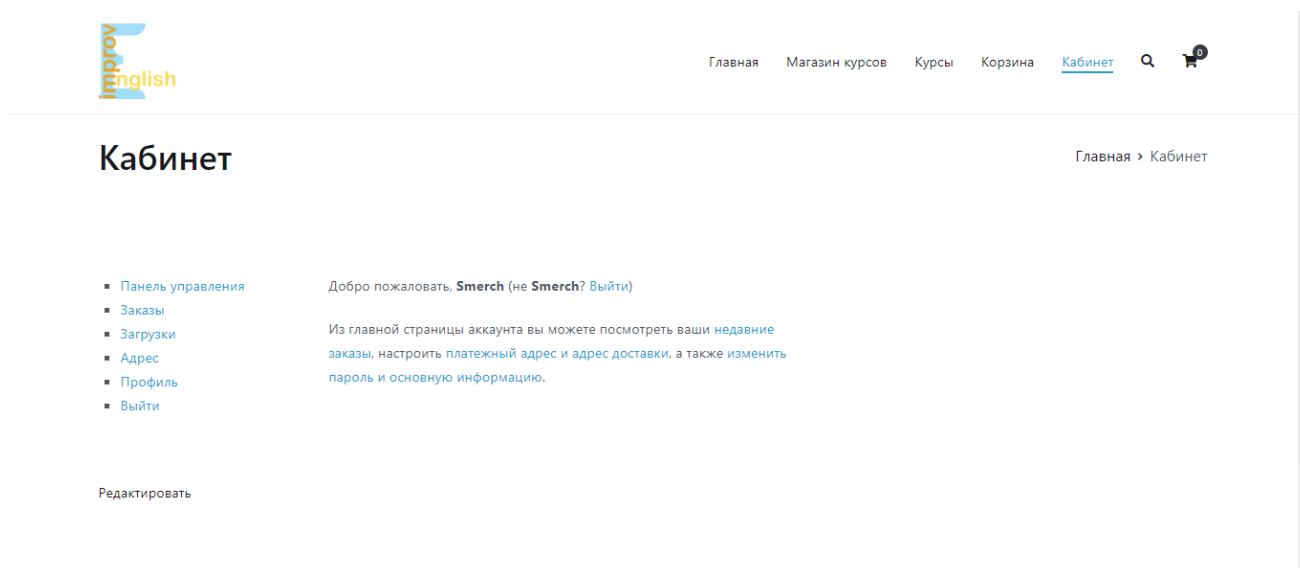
improv English

Главная Магазин курсов Курсы Корзина Кабинет 0

Кабинет

Главная › Кабинет

- Панель управления
- Заказы
- Загрузки
- Адрес
- Профиль
- Выйти

Добро пожаловать, **Smerch** (не **Smerch**? Выйти)

Из главной страницы аккаунта вы можете посмотреть ваши недавние заказы, настроить платежный адрес и адрес доставки, а также изменить пароль и основную информацию.

Редактировать